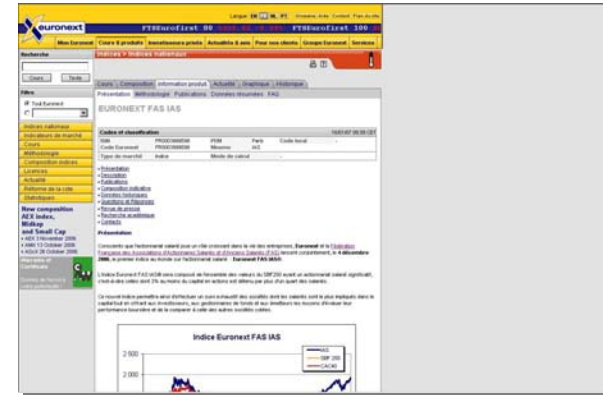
euronext

Langue: EN FR NL PT Glossaire Aide Contact Plan du site

FTSEurofirst 80 FTSEurofirst 100

Mon Euronext Cours & produits Investisseurs privés Actualités & avis Pour nos clients Groupe Euronext Services

Recherche

Cours Texte

Filtre

Tout Euronext

Indices nationaux
Indicateurs de marché
Cours
Méthodologie
Composition indices
Licences
Actualité
Réforme de la cote
Statistiques

New composition AEX Index, Midkap and Small Cap

Indices > Indices nationaux

Cours Composition Information produit Actualité Graphique Historique

Présentation Méthodologie Publications Données résumées FAQ

EURONEXT FAS IAS

Codes et classification

Présentation

Indice Euronext FAS IAS

2 500

2 000